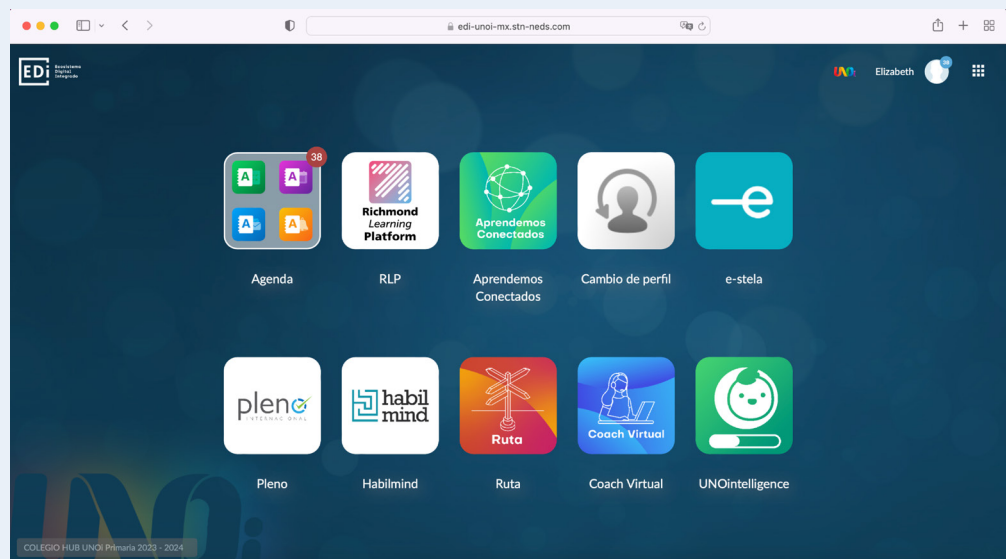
edi-unoi-mx.stn-neds.com

EDi Ecosistema Digital Integrado

UNOi Elizabeth 38

38

A A A A

Agenda

Richmond Learning Platform

RLP

Aprendemos Conectados

Aprendemos Conectados

Cambio de perfil

e

e-stela

pleno INTERNACIONAL

Pleno

habil mind

Habilmind

Ruta

Ruta

Coach Virtual

Coach Virtual

UNOintelligence

COLEGIO HUB UNOi Primaria 2023 - 2024